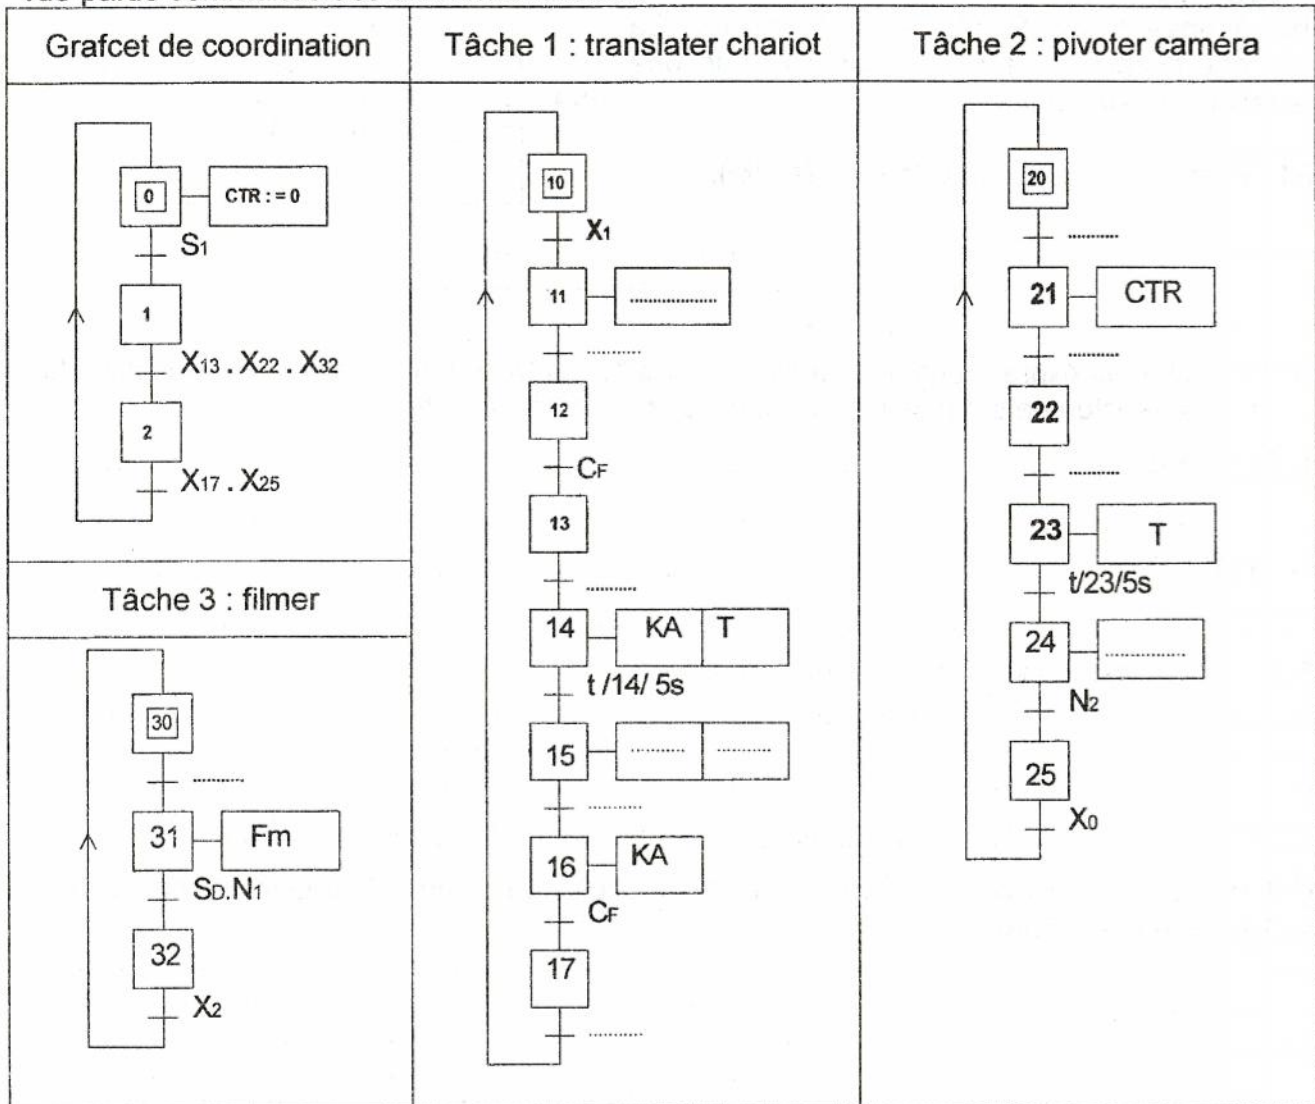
Grafcet de coordination

0 CTR : = 0
$S_1$
1
$X_{13} . X_{22} . X_{32}$
2
$X_{17} . X_{25}$

Tâche 3 : filmer

30
..........
31 Fm
$S_D.N_1$
32
$X_2$

Tâche 1 : translater chariot

10
$X_1$
11 ..................
..........
12
$C_F$
13
..........
14 KA T
t /14/ 5s
15 .......... ..........
..........
16 KA
$C_F$
17
..........

Tâche 2 : pivoter caméra

20
..........
21 CTR
..........
22
..........
23 T
t/23/5s
24 ..............
$N_2$
25
$X_0$